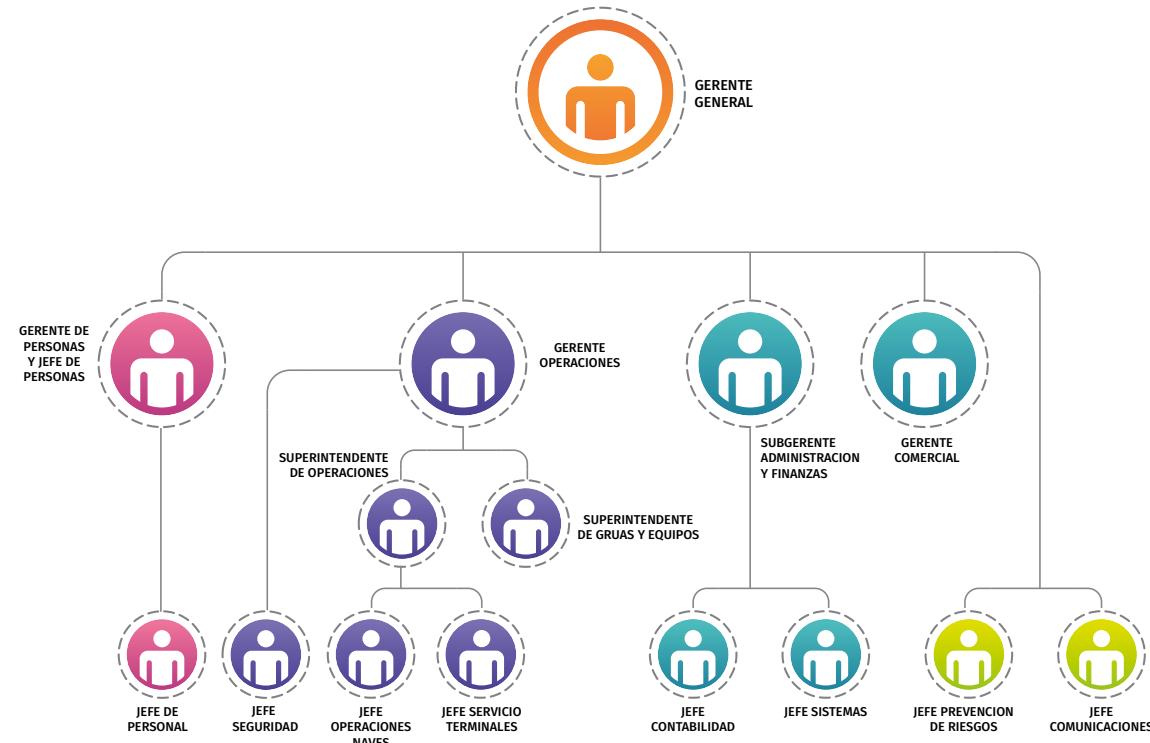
GERENTE GENERAL

GERENTE DE PERSONAS Y JEFE DE PERSONAS

GERENTE OPERACIONES

SUBGERENTE ADMINISTRACION Y FINANZAS

GERENTE COMERCIAL

SUPERINTENDENTE DE OPERACIONES

SUPERINTENDENTE DE GRUAS Y EQUIPOS

JEFE DE PERSONAL

JEFE SEGURIDAD

JEFE OPERACIONES NAVES

JEFE SERVICIO TERMINALES

JEFE CONTABILIDAD

JEFE SISTEMAS

JEFE PREVENCION DE RIESGOS

JEFE COMUNICACIONES